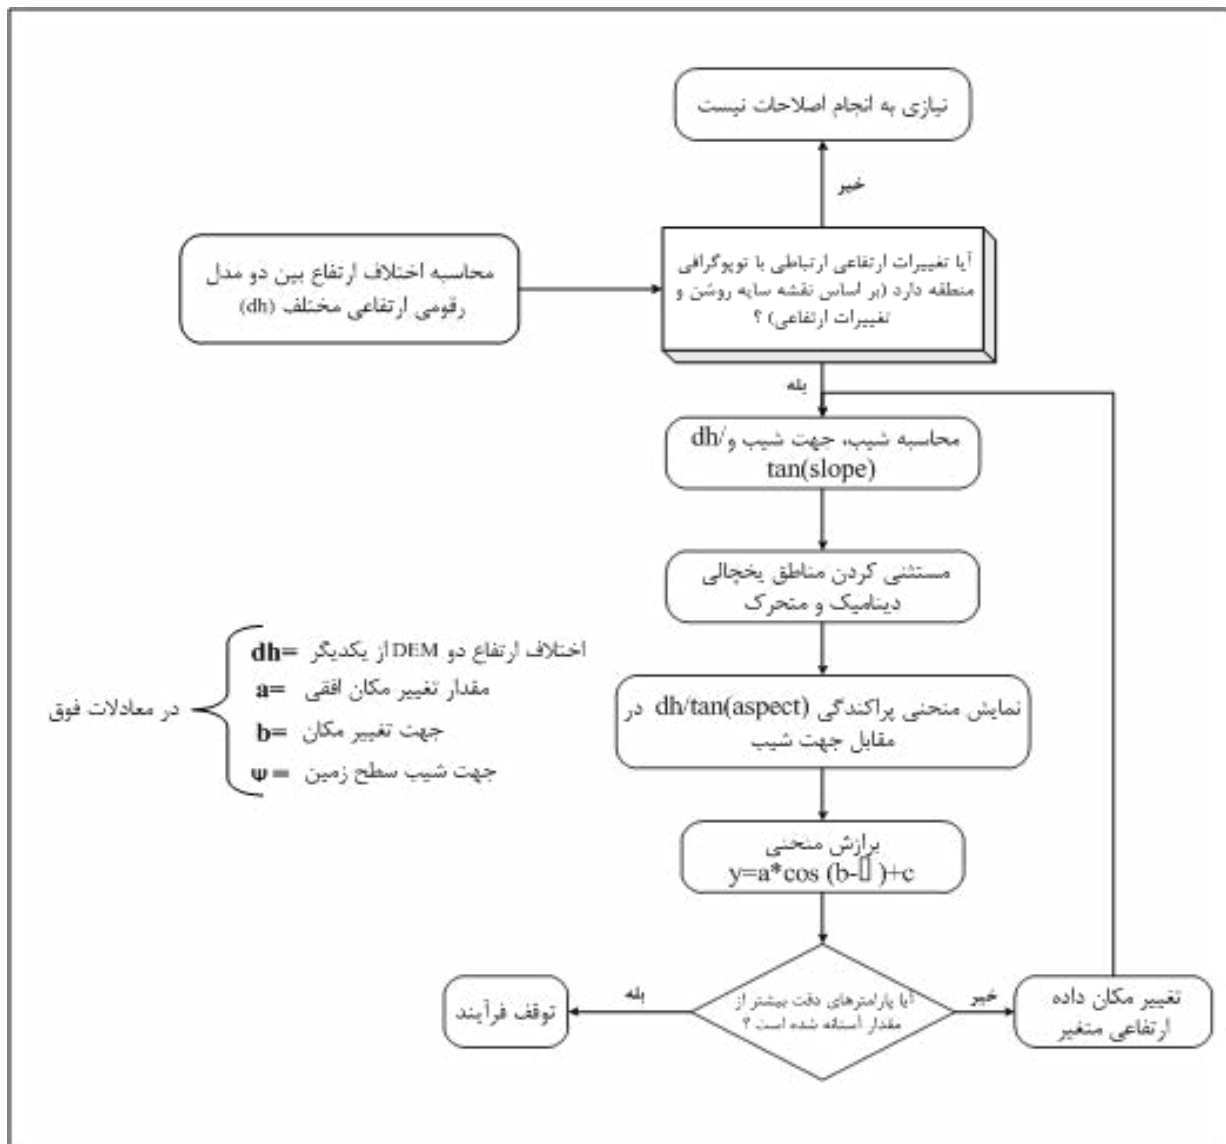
نیازی به انجام اصلاحات نیست

خیر

محاسبه اختلاف ارتفاع بین دو مدل رقومی ارتفاعی مختلف (dh)

آیا تغییرات ارتفاعی ارتباطی با توپوگرافی منطقه دارد (بر اساس نقشه سایه روشن و تغییرات ارتفاعی) ؟

بله

محاسبه شیب، جهت شیب و dh/ tan(slope)

مستثنی کردن مناطق یخچالی دینامیک و متحرک

اختلاف ارتفاع دو DEM از یکدیگر $dh=$
مقدار تغییر مکان افقی $a=$
جهت تغییر مکان $b=$
جهت شیب سطح زمین $\psi=$

در معادلات فوق

نمایش منحنی پراکندگی dh/tan(aspect) در مقابل جهت شیب

برازش منحنی
$y=a*\cos(b-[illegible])+c$

توقف فرآیند

بله

آیا پارامترهای دقت بیشتر از مقدار آستانه شده است ؟

خیر

تغییر مکان داده ارتفاعی متغیر